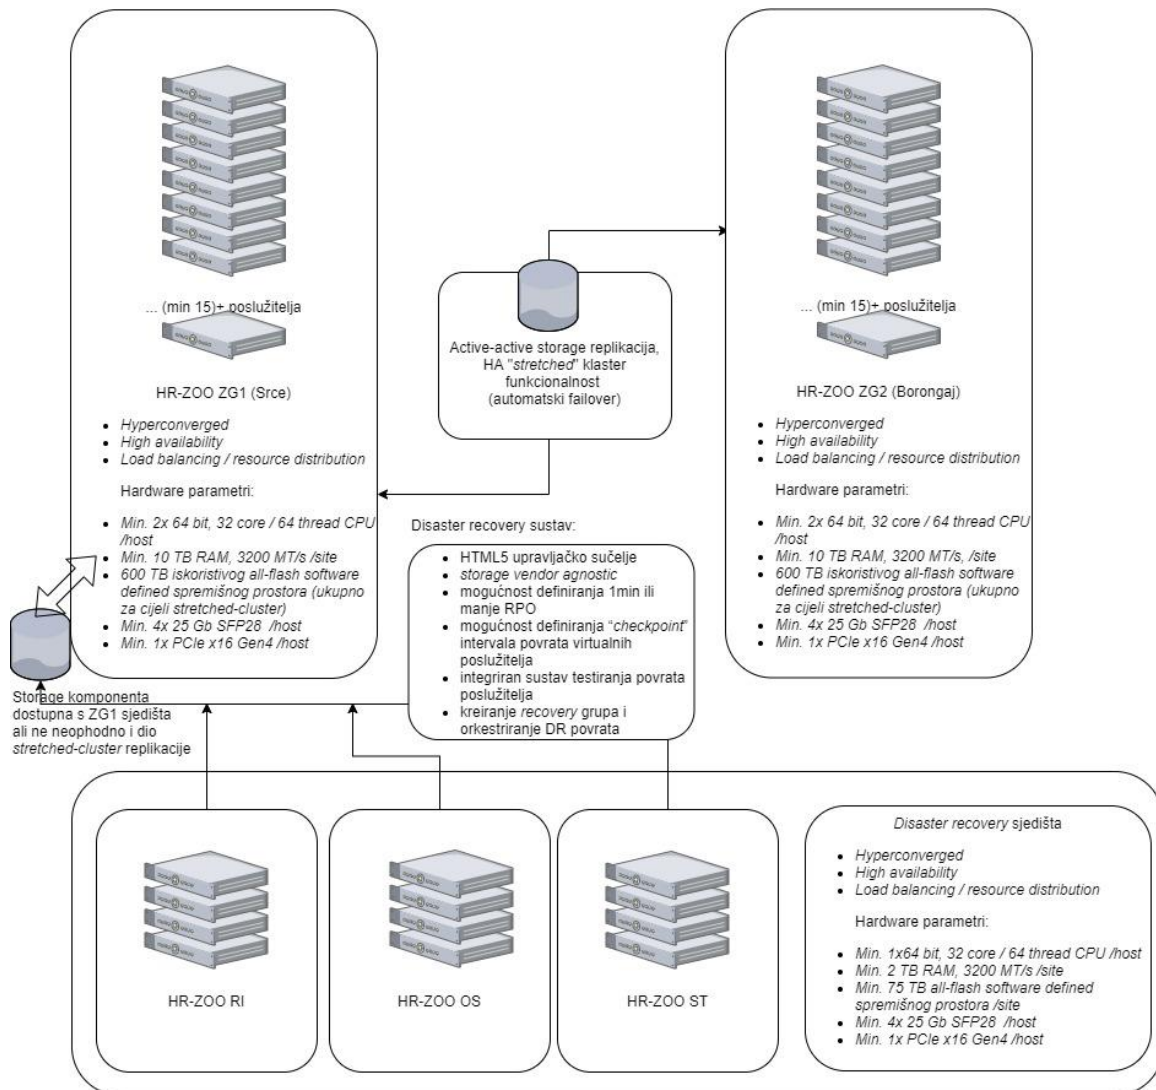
... (min 15)+ poslužitelja

HR-ZOO ZG1 (Srce)

- Hyperconverged
- High availability
- Load balancing / resource distribution

Hardware parametri:

- Min. 2x 64 bit, 32 core / 64 thread CPU /host
- Min. 10 TB RAM, 3200 MT/s /site
- 600 TB iskoristivog all-flash software defined spremišnog prostora (ukupno za cijeli stretched-cluster)
- Min. 4x 25 Gb SFP28 /host
- Min. 1x PCIe x16 Gen4 /host

Active-active storage replikacija, HA "stretched" klaster funkcionalnost (automatski failover)

... (min 15)+ poslužitelja

HR-ZOO ZG2 (Borongaj)

- Hyperconverged
- High availability
- Load balancing / resource distribution

Hardware parametri:

- Min. 2x 64 bit, 32 core / 64 thread CPU /host
- Min. 10 TB RAM, 3200 MT/s, /site
- 600 TB iskoristivog all-flash software defined spremišnog prostora (ukupno za cijeli stretched-cluster)
- Min. 4x 25 Gb SFP28 /host
- Min. 1x PCIe x16 Gen4 /host

Disaster recovery sustav:

- HTML5 upravljačko sučelje
- storage vendor agnostic
- mogućnost definiranja 1min ili manje RPO
- mogućnost definiranja "checkpoint" intervala povrata virtualnih poslužitelja
- integriran sustav testiranja povrata poslužitelja
- kreiranje recovery grupa i orkestriranje DR povrata

Storage komponenta dostupna s ZG1 sjedišta ali ne neophodno i dio stretched-cluster replikacije

HR-ZOO RI

HR-ZOO OS

HR-ZOO ST

Disaster recovery sjedišta

- Hyperconverged
- High availability
- Load balancing / resource distribution

Hardware parametri:

- Min. 1x64 bit, 32 core / 64 thread CPU /host
- Min. 2 TB RAM, 3200 MT/s /site
- Min. 75 TB all-flash software defined spremišnog prostora /site
- Min. 4x 25 Gb SFP28 /host
- Min. 1x PCIe x16 Gen4 /host